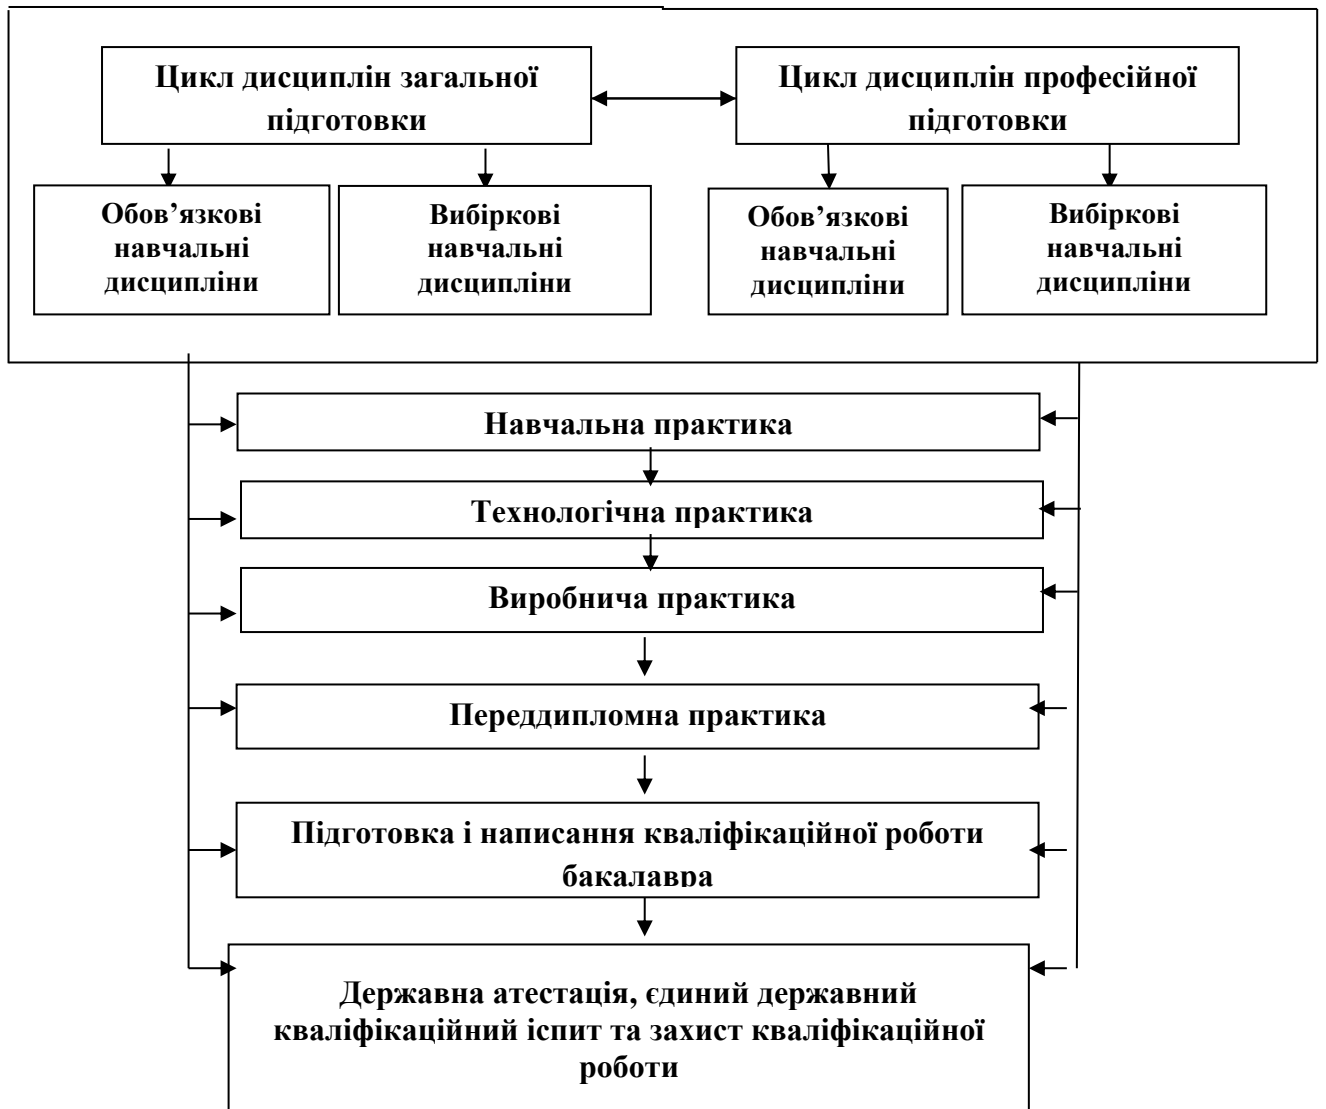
Цикл дисциплін загальної підготовки

Цикл дисциплін професійної підготовки

Обов'язкові навчальні дисципліни

Вибіркові навчальні дисципліни

Обов'язкові навчальні дисципліни

Вибіркові навчальні дисципліни

Навчальна практика

Технологічна практика

Виробнича практика

Переддипломна практика

Підготовка і написання кваліфікаційної роботи бакалавра

Державна атестація, єдиний державний кваліфікаційний іспит та захист кваліфікаційної роботи